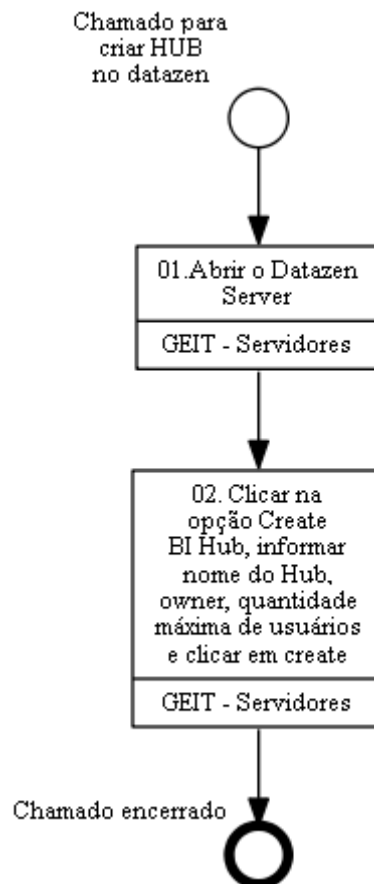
Chamado para criar HUB no datazen

01.Abrir o Datazen Server

GEIT - Servidores

02. Clicar na opção Create BI Hub, informar nome do Hub, owner, quantidade máxima de usuários e clicar em create

GEIT - Servidores

Chamado encerrado